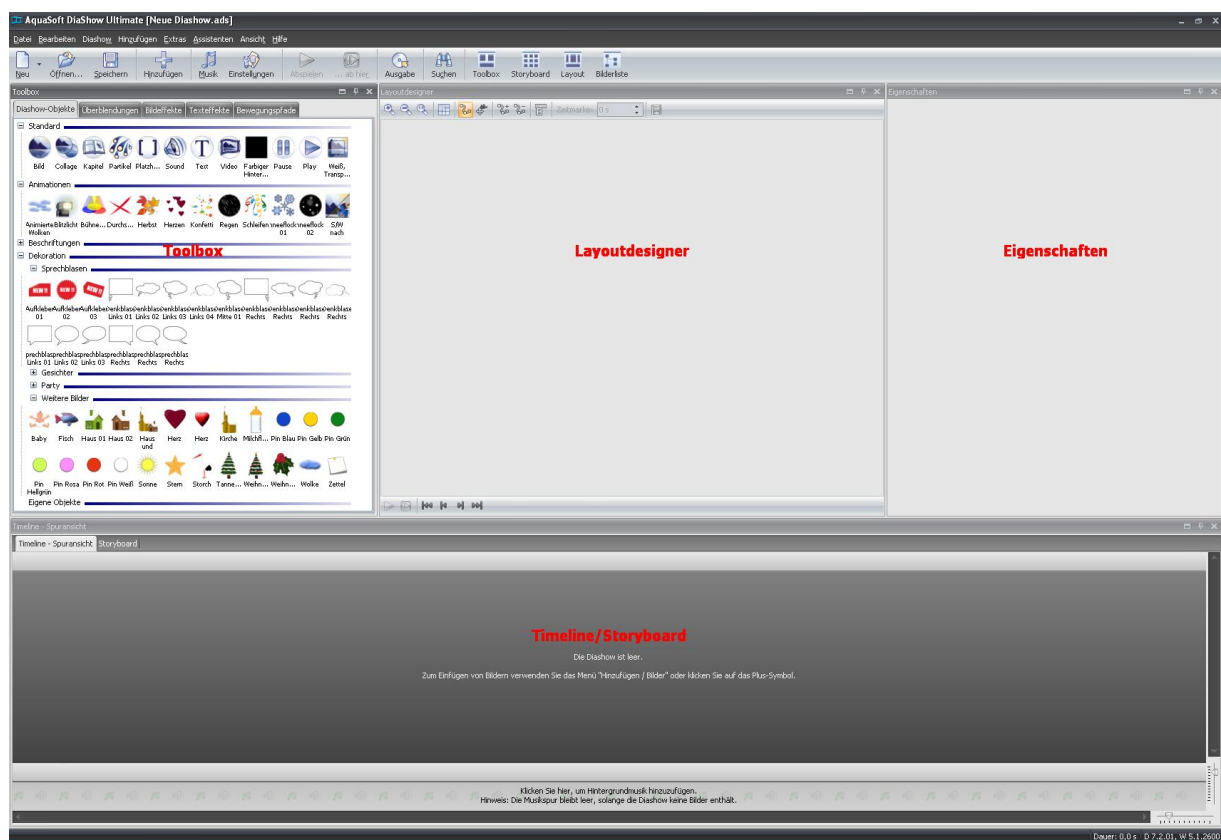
AquaSoft DiaShow Ultimate [Neue Diashow.ads]

Datei Bearbeiten Diashow Hinzufügen Extras Assistenten Ansicht Hilfe

Neu Öffnen... Speichern Hinzufügen Musik Einstellungen Abspielen ... ab hier Ausgabe Suchen Toolbox Storyboard Layout Bilderliste

Toolbox

Diashow-Objekte Überblendungen Bildeffekte Texteffekte Bewegungspfade

Standard

Bild Collage Kapitel Partikel Platzh... Sound Text Video Farbiger Hinter... Pause Play Weiß, Transp...

Animationen

Animierte Wolken Blitzlicht Bühne... Durchs... Herbst Herzen Konfetti Regen Schleifen Schneeflocken 01 Schneeflocken 02 S/W nach

Beschriftungen

Toolbox

Dekoration

Sprechblasen

Aufkleber 01 Aufkleber 02 Aufkleber 03 Denkblase Links 01 Denkblase Links 02 Denkblase Links 03 Denkblase Links 04 Denkblase Mitte 01 Denkblase Rechts Denkblase Rechts Denkblase Rechts Denkblase Rechts

Sprechblase Links 01 Sprechblase Links 02 Sprechblase Links 03 Sprechblase Rechts Sprechblase Rechts Sprechblase Rechts

Gesichter

Party

Weitere Bilder

Baby Fisch Haus 01 Haus 02 Haus und Herz Herz Kirche Milchfl... Pin Blau Pin Gelb Pin Grün

Pin Hellgrün Pin Rosa Pin Rot Pin Weiß Sonne Stern Storch Tanne... Weihn... Weihn... Wolke Zettel

Eigene Objekte

Layoutdesigner

Zeitmarke: 0 s

Layoutdesigner

Eigenschaften

Eigenschaften

Timeline - Spuransicht

Timeline - Spuransicht Storyboard

Timeline/Storyboard

Die Diashow ist leer.

Zum Einfügen von Bildern verwenden Sie das Menü "Hinzufügen / Bilder" oder klicken Sie auf das Plus-Symbol.

Klicken Sie hier, um Hintergrundmusik hinzuzufügen.
Hinweis: Die Musikspur bleibt leer, solange die Diashow keine Bilder enthält.

Dauer: 0,0 s D 7.2.01, W 5.1.2600